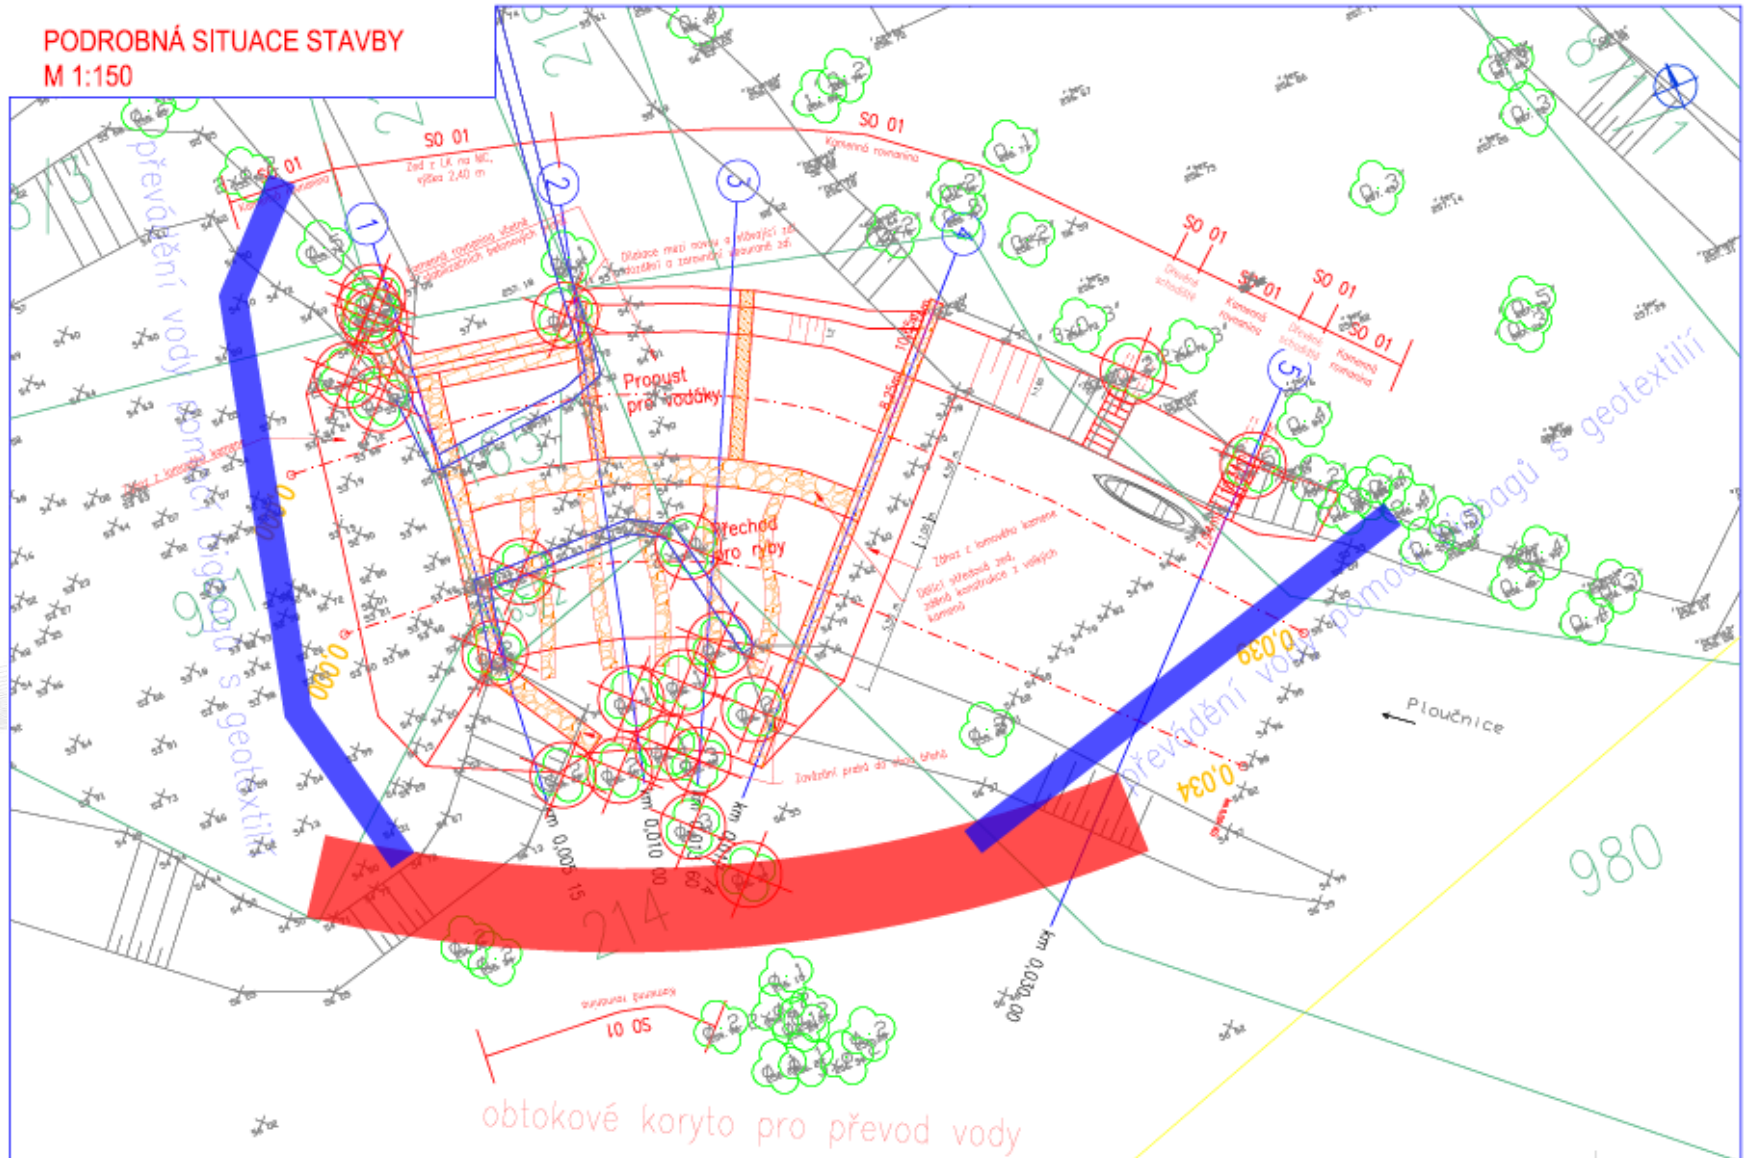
PODROBNÁ SITUACE STAVBY
M 1:150

SO 01

SO 01

SO 01

SO 01

SO 01

SO 01

SO 01

Zeď z LK na MC, výška 2,40 m

Kamenná rovnanina

Propust pro vodáky

Přechod pro ryby

Zához z lomového kamene

Dělicí středová zeď, zděná konstrukce z velkých kamenů

Zavázání prahu do obou břehů

převádění vody pomocí bigbagů s geotextilií

převádění vody pomocí bigbagů s geotextilií

Ploučnice

obtokové koryto pro převod vody

1

2

3

4

5

0,000

0,000

0,030

0,034

km 0,005 15

km 0,010 00

km 0,013 60

km 0,030 00

214

980

216

Kamenná rovnanina